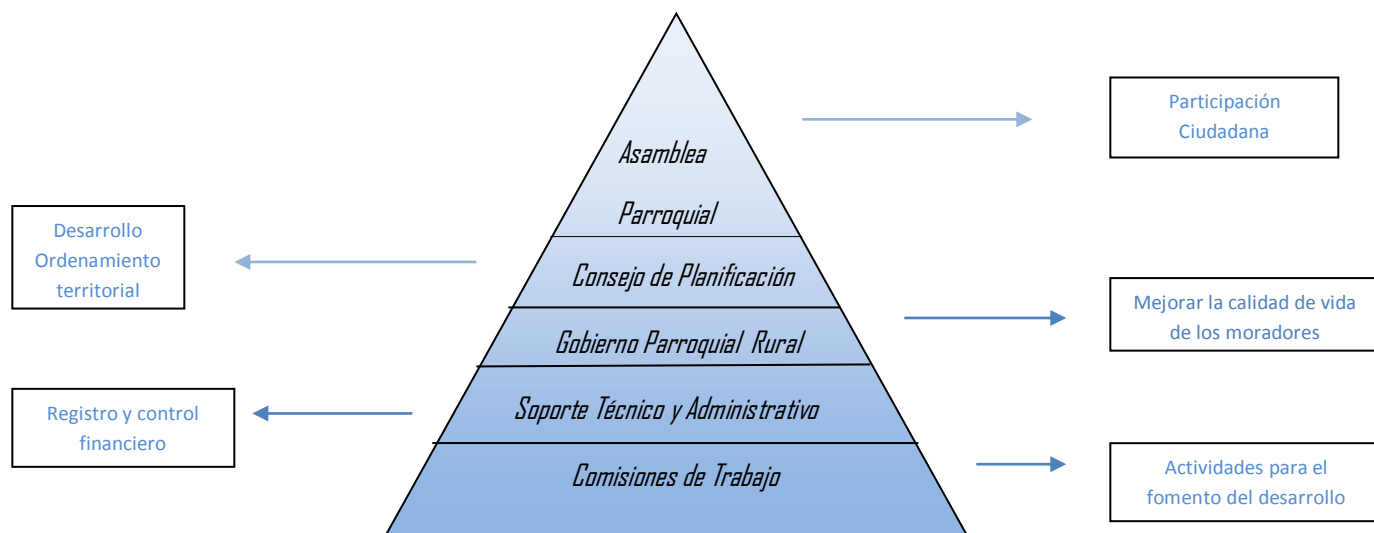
Asamblea Parroquial

Participación Ciudadana

Desarrollo Ordenamiento territorial

Consejo de Planificación

Gobierno Parroquial Rural

Mejorar la calidad de vida de los moradores

Registro y control financiero

Soporte Técnico y Administrativo

Comisiones de Trabajo

Actividades para el fomento del desarrollo